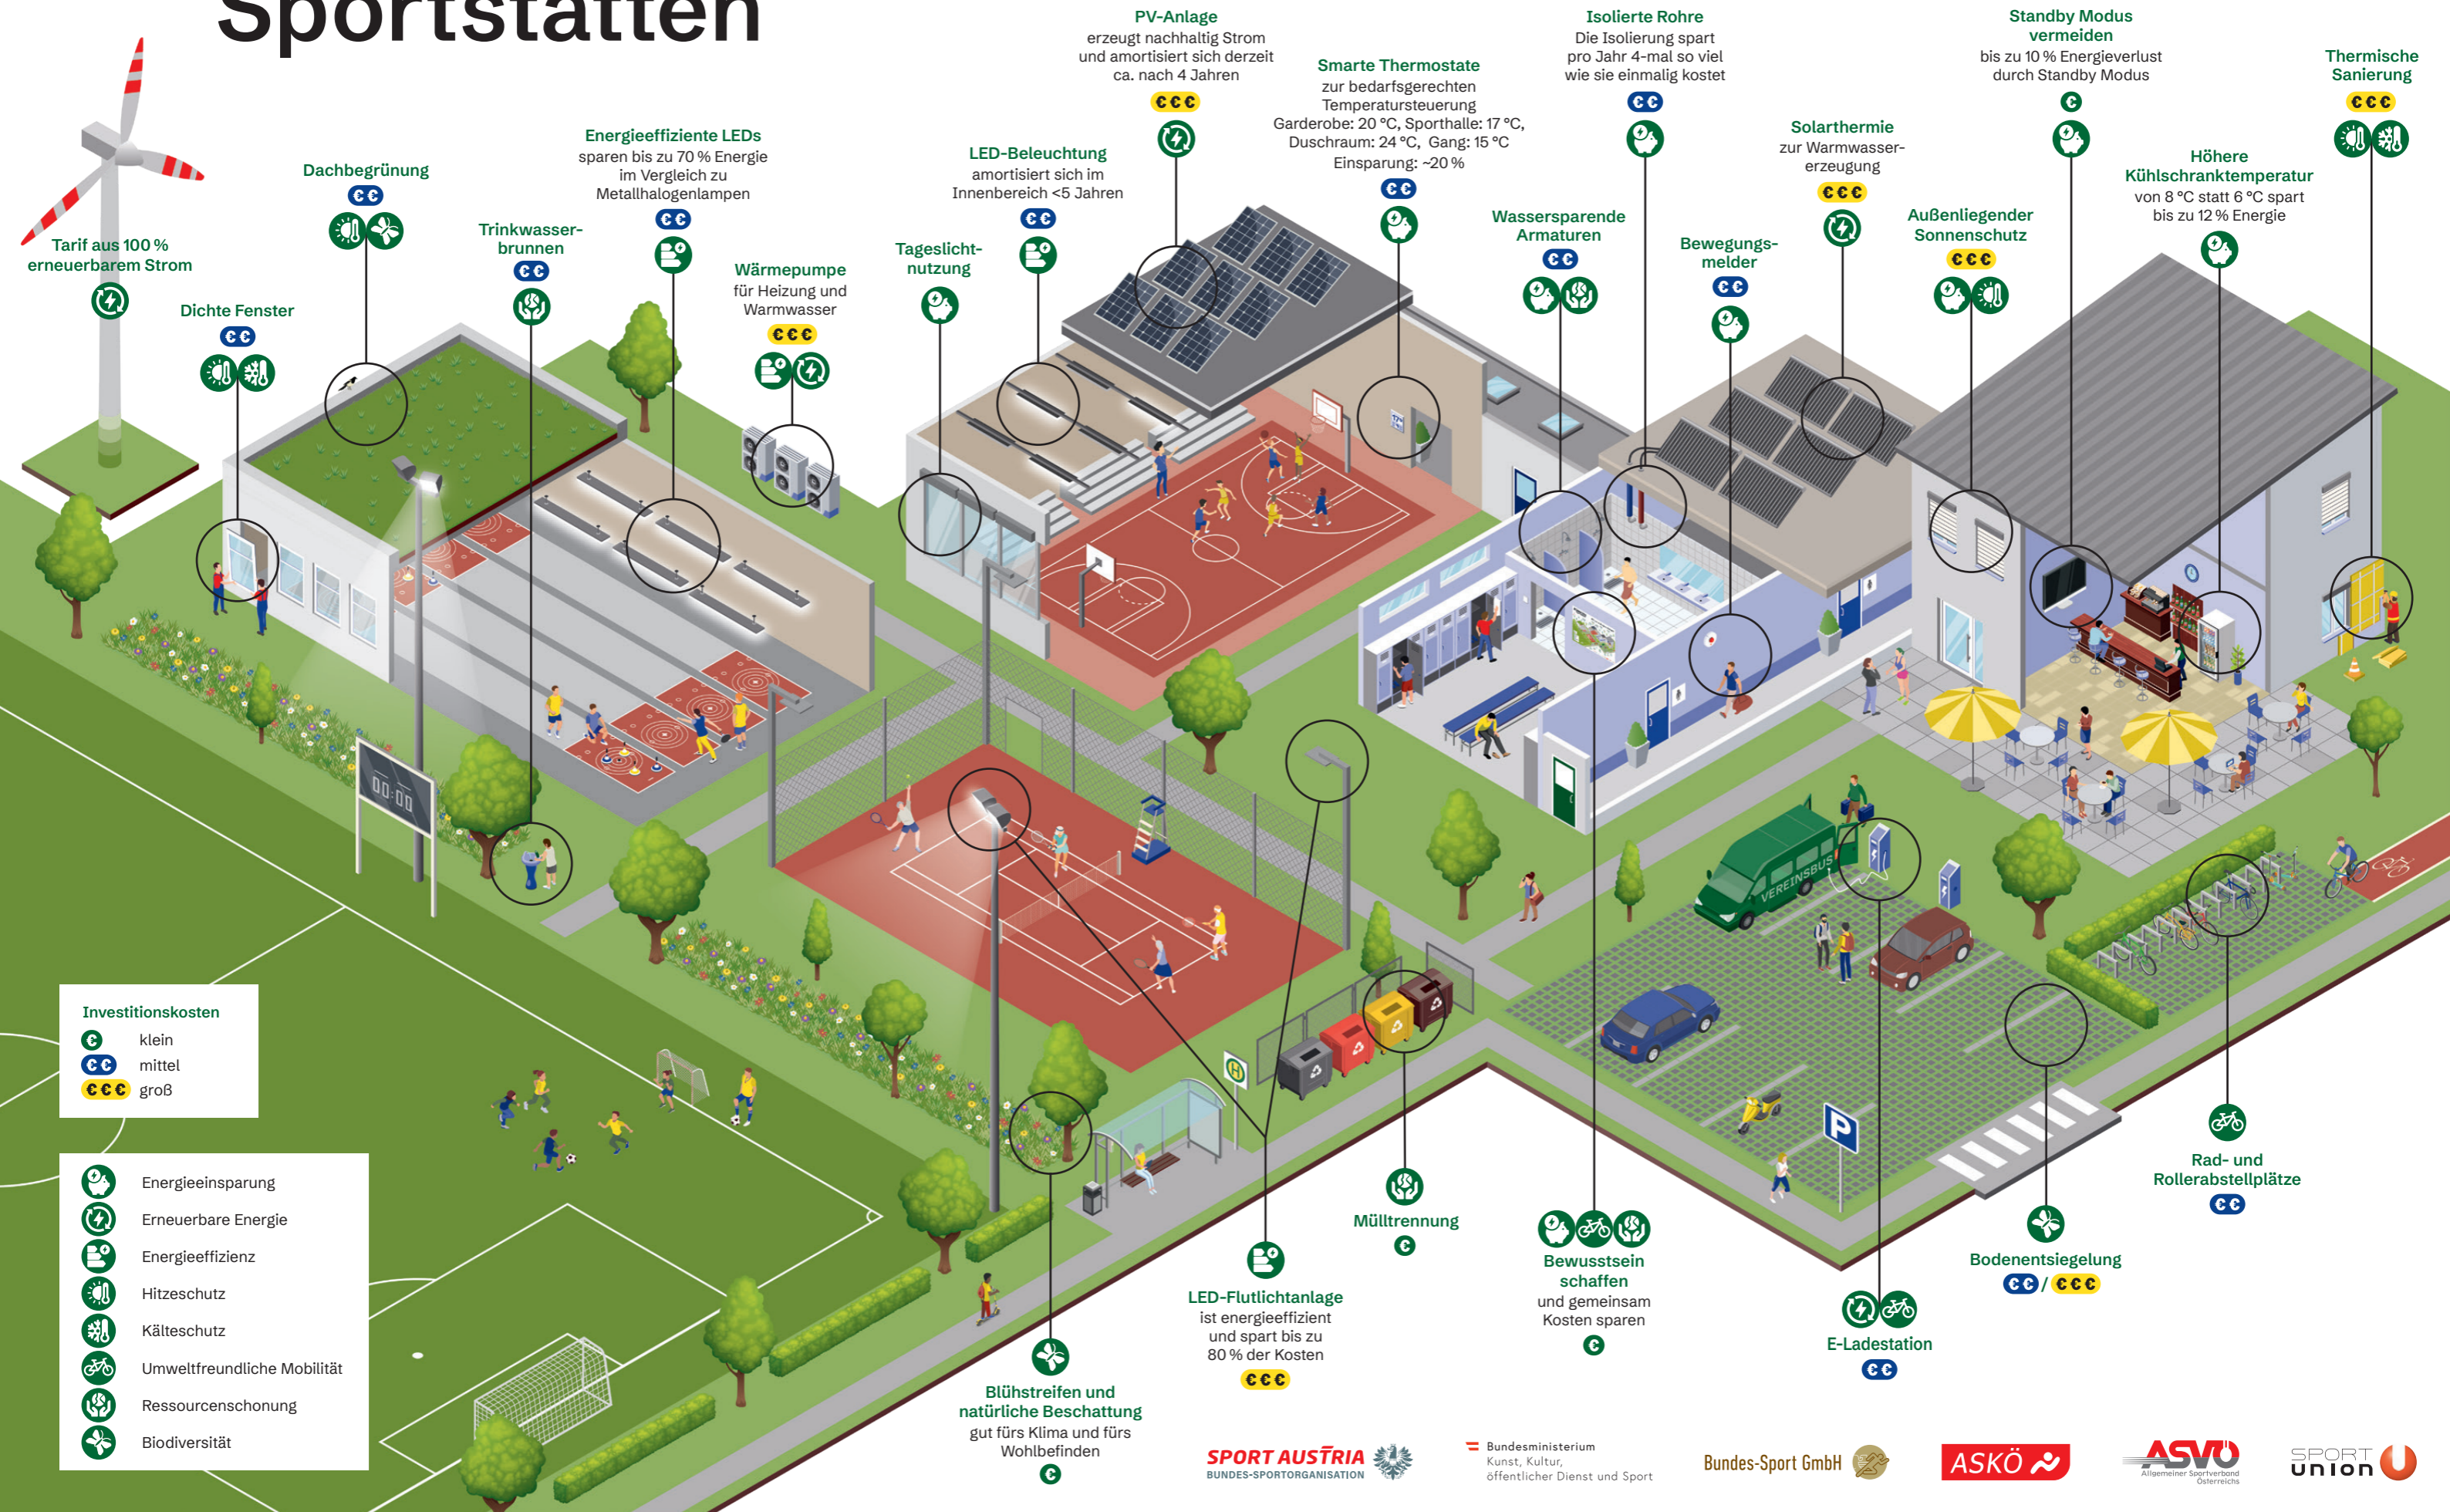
Sportstätten

Tarif aus 100 % erneuerbarem Strom

Dichte Fenster

Dachbegrünung

Trinkwasserbrunnen

Energieeffiziente LEDs
sparen bis zu 70 % Energie im Vergleich zu Metallhalogenlampen

Wärmepumpe
für Heizung und Warmwasser

Tageslichtnutzung

LED-Beleuchtung
amortisiert sich im Innenbereich <5 Jahren

PV-Anlage
erzeugt nachhaltig Strom und amortisiert sich derzeit ca. nach 4 Jahren

Smarte Thermostate
zur bedarfsgerechten Temperatursteuerung
Garderobe: 20 °C, Sporthalle: 17 °C, Duschraum: 24 °C, Gang: 15 °C
Einsparung: ~20 %

Wassersparende Armaturen

Isolierte Rohre
Die Isolierung spart pro Jahr 4-mal so viel wie sie einmalig kostet

Bewegungsmelder

Solarthermie
zur Warmwassererzeugung

Standby Modus vermeiden
bis zu 10 % Energieverlust durch Standby Modus

Außenliegender Sonnenschutz

Höhere Kühlschranktemperatur
von 8 °C statt 6 °C spart bis zu 12 % Energie

Thermische Sanierung

00:00

VEREINSBUS

P

Investitionskosten
klein
mittel
groß

Energieeinsparung
Erneuerbare Energie
Energieeffizienz
Hitzeschutz
Kälteschutz
Umweltfreundliche Mobilität
Ressourcenschonung
Biodiversität

Blühstreifen und natürliche Beschattung
gut fürs Klima und fürs Wohlbefinden

LED-Flutlichtanlage
ist energieeffizient und spart bis zu 80 % der Kosten

Mülltrennung

Bewusstsein schaffen
und gemeinsam Kosten sparen

E-Ladestation

Bodenentsiegelung

Rad- und Rollerabstellplätze

SPORT AUSTRIA
BUNDES-SPORTORGANISATION

Bundesministerium
Kunst, Kultur, öffentlicher Dienst und Sport

Bundes-Sport GmbH

ASKÖ

ASVÖ
Allgemeiner Sportverband Österreichs

SPORT UNION